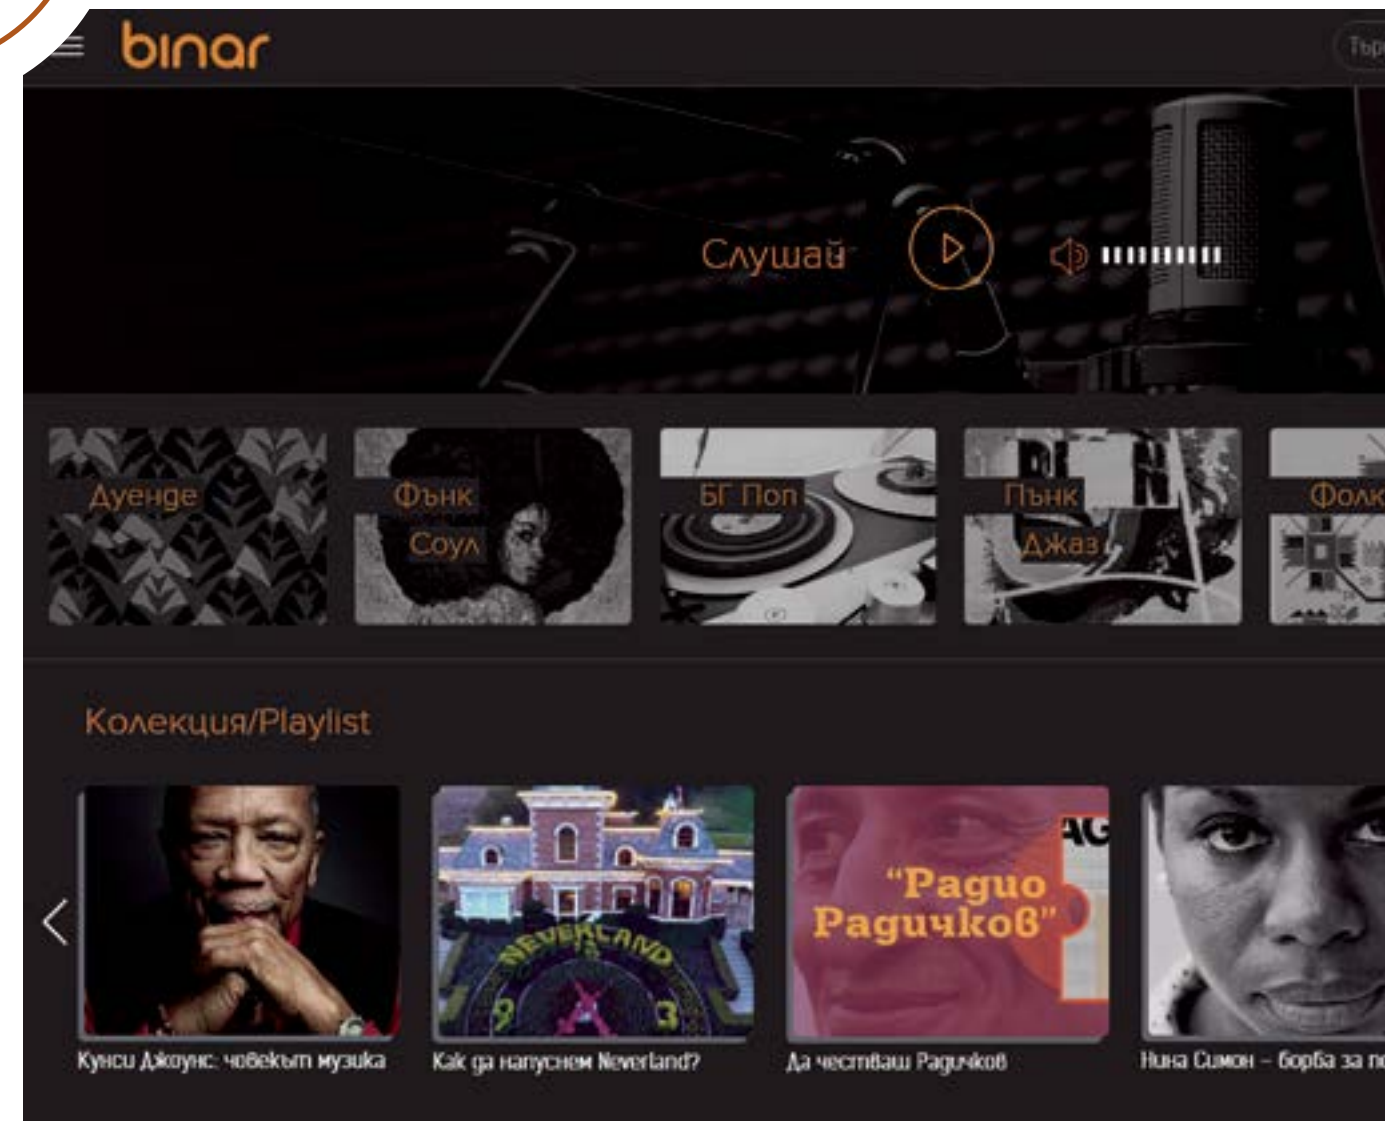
binar

Тър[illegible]

Слушай

Дуенде

Фънк
Соул

БГ Поп

Пънк
Джаз

Фолк

Колекция/Playlist

NEVERLAND

"Радио Радичков"

Куинси Джоунс: човекът музика

Как да напуснем Neverland?

Да честваш Радичков

Нина Симон – борба за п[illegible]